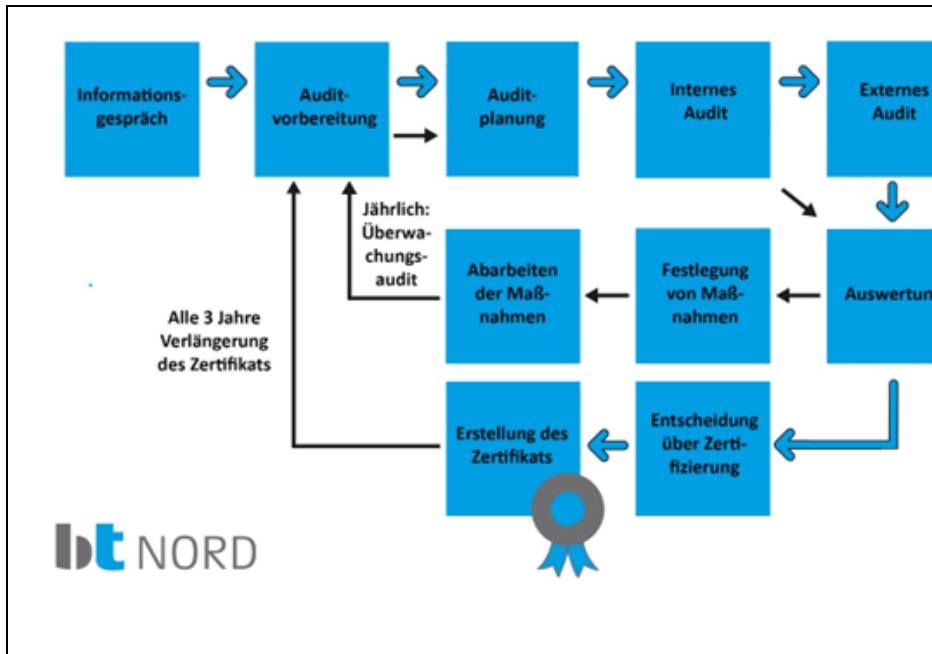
Informationsgespräch

Auditvorbereitung

Auditplanung

Internes Audit

Externes Audit

Jährlich: Überwachungsaudit

Abarbeiten der Maßnahmen

Festlegung von Maßnahmen

Auswertun

Alle 3 Jahre Verlängerung des Zertifikats

Erstellung des Zertifikats

Entscheidung über Zertifizierung

bt NORD